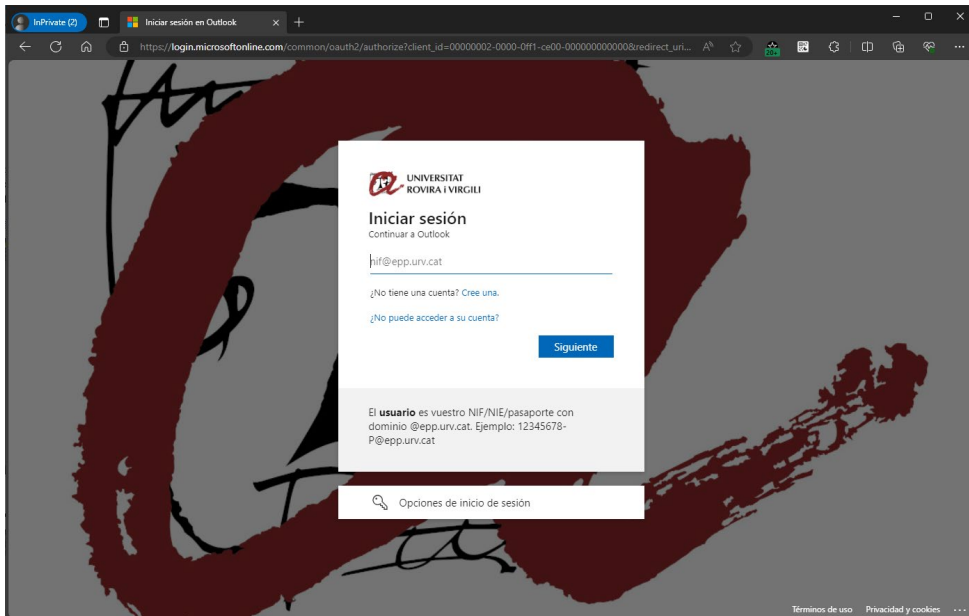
InPrivate (2)

Iniciar sesión en Outlook

https://login.microsoftonline.com/common/oauth2/authorize?client_id=00000002-0000-0ff1-ce00-000000000000&redirect_uri...

UNIVERSITAT ROVIRA i VIRGILI

Iniciar sesión

Continuar a Outlook

nif@epp.urv.cat

¿No tiene una cuenta? Cree una.

¿No puede acceder a su cuenta?

Siguiente

El **usuario** es vuestro NIF/NIE/pasaporte con dominio @epp.urv.cat. Ejemplo: 12345678-P@epp.urv.cat

Opciones de inicio de sesión

Términos de uso Privacidad y cookies ...